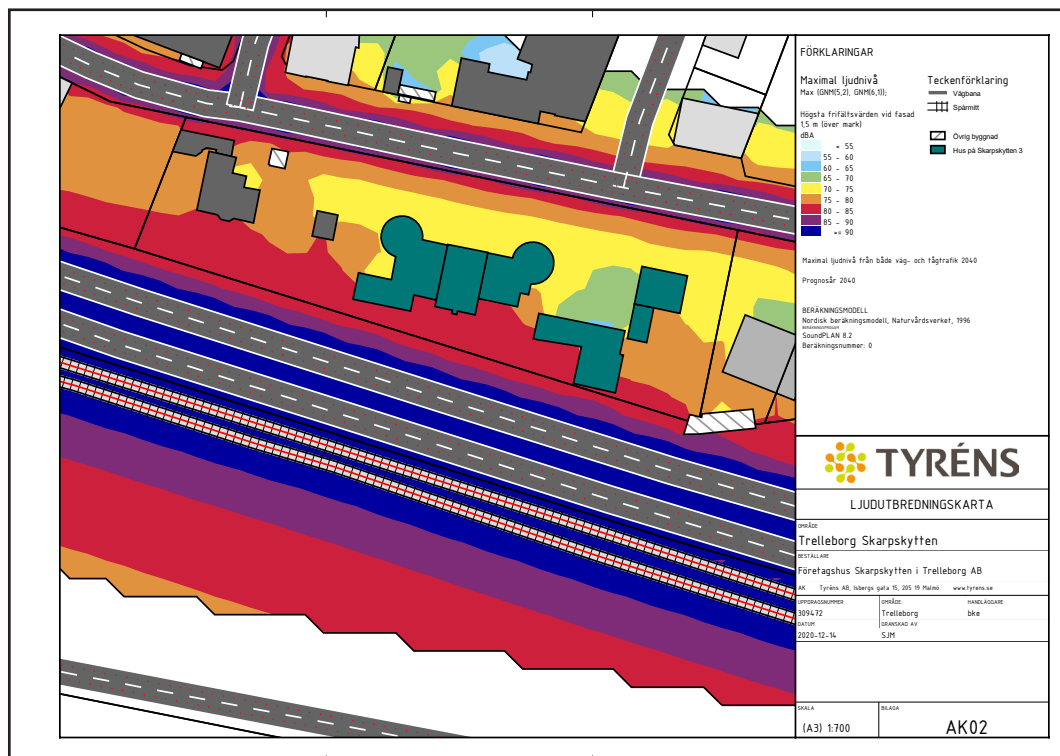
FÖRKLARINGAR

Maximal ljudnivå
Max (GNM(5,2), GNM(6,1));

Högsta frifältsvärden vid fasad
1,5 m (över mark)

dBA

| | |
|---|---|
| | < 55 |
| 55 | - 60 |
| 60 | - 65 |
| 65 | - 70 |
| 70 | - 75 |
| 75 | - 80 |
| 80 | - 85 |
| 85 | - 90 |
| | >= 90 |

Teckenförklaring
Vägbana
Spårmitt
Övrig byggnad
Hus på Skarpskytten 3

Maximal ljudnivå från både väg- och tågtrafik 2040

Prognosår 2040

BERÄKNINGSMODELL
Nordisk beräkningsmodell, Naturvårdsverket, 1996
BERÄKNINGSPROGRAM
SoundPLAN 8.2
Beräkningsnummer: 0

TYRÉNS

LJUDUTBREDNINGSKARTA

OMRÅDE
Trelleborg Skarpskytten

BESTÄLLARE
Företagshus Skarpskytten i Trelleborg AB

AK Tyréns AB, Isbergs gata 15, 205 19 Malmö www.tyrens.se

UPPDRAGSNUMMER
309472
OMRÅDE
Trelleborg
HANDLÄGGARE
bke
DATUM
2020-12-14
GRANSKAD AV
SJM

SKALA
(A3) 1:700
BILAGA
AK02